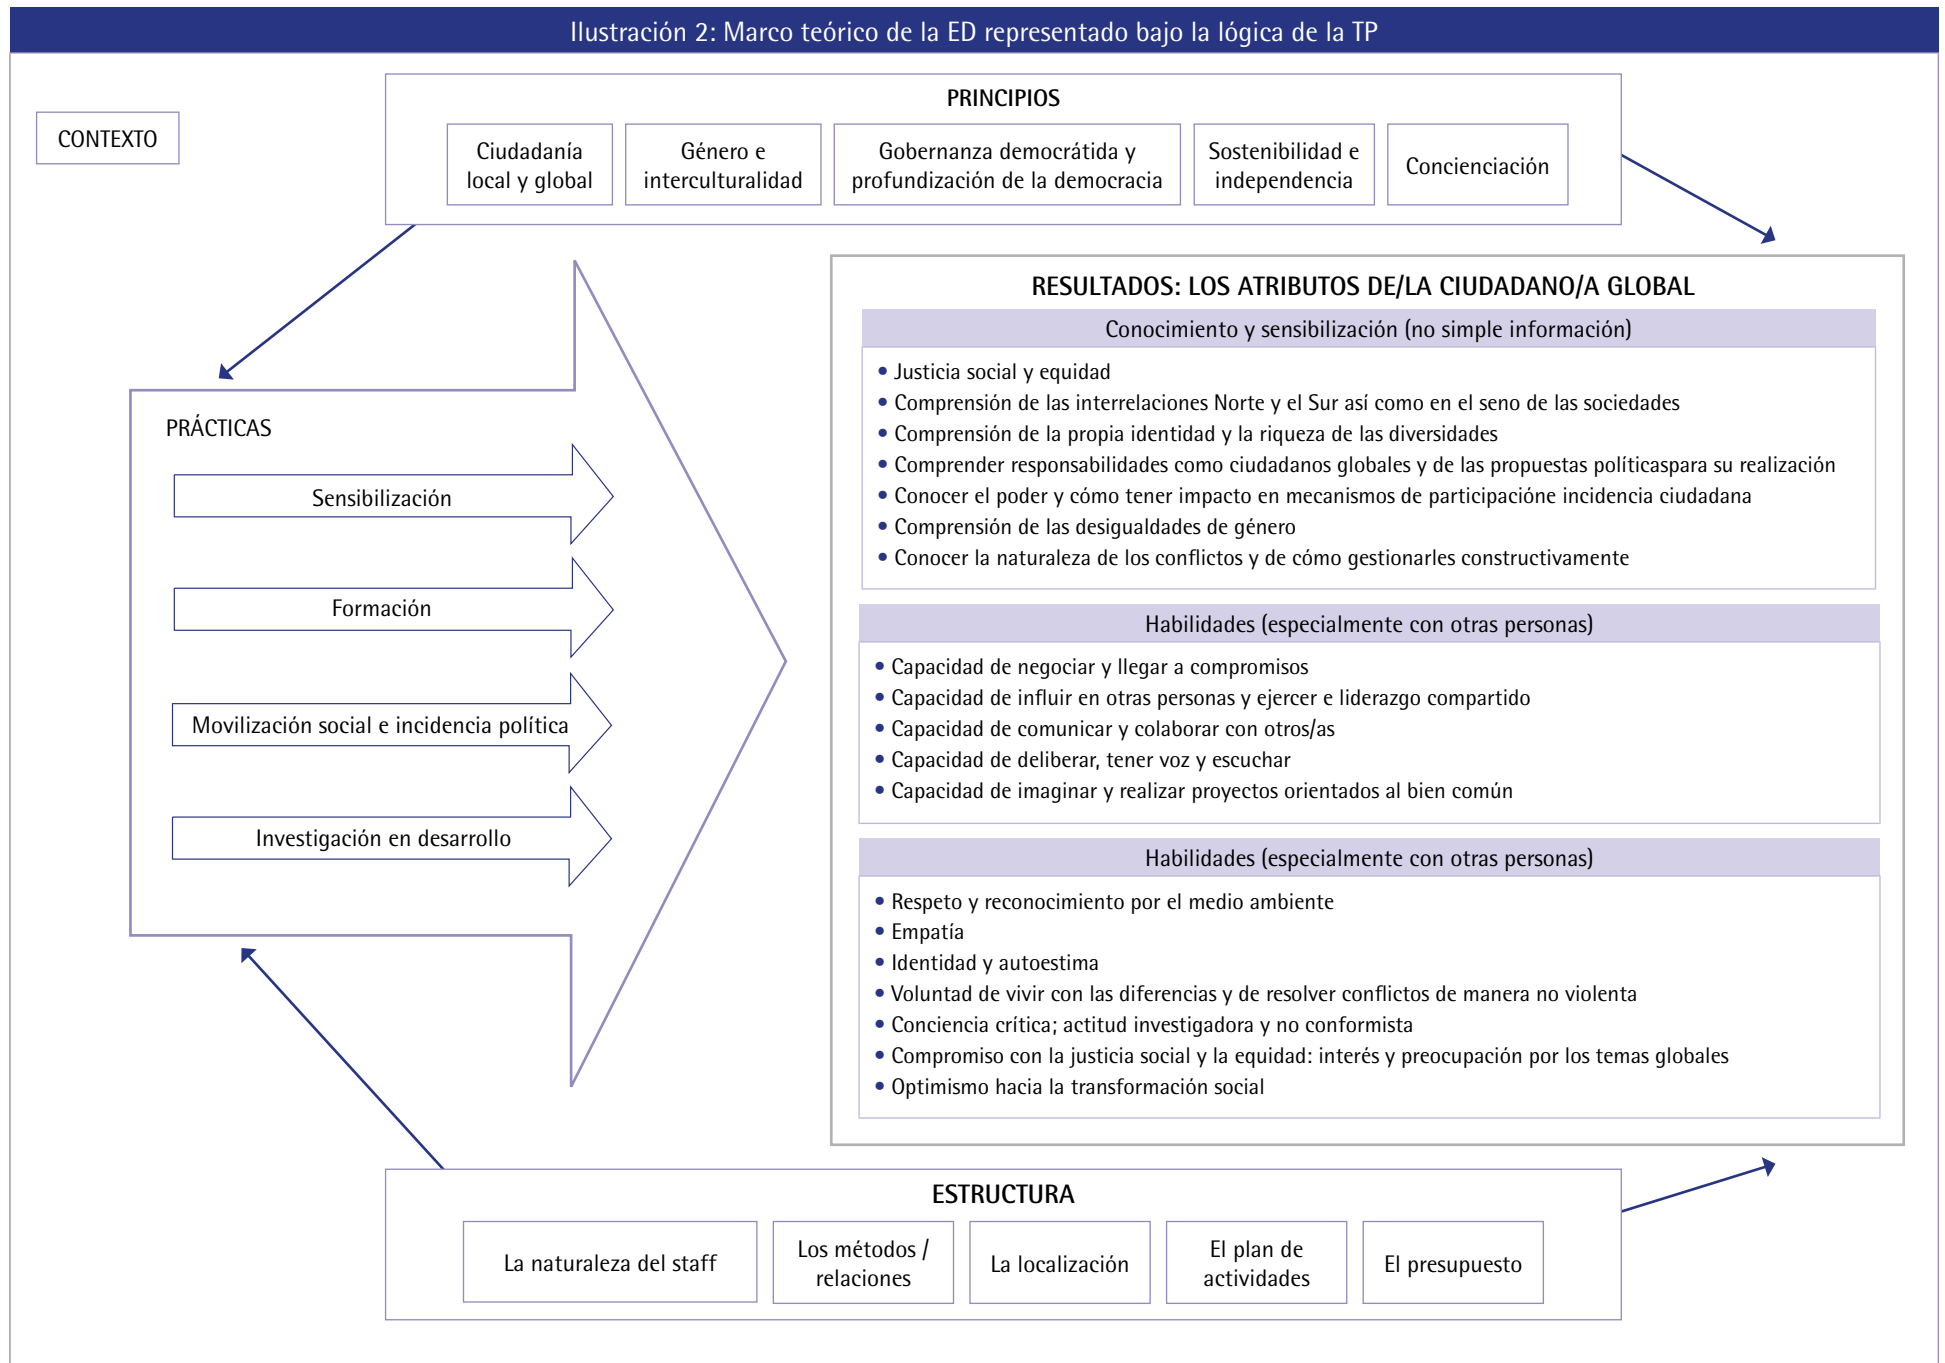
Ilustración 2: Marco teórico de la ED representado bajo la lógica de la TP

CONTEXTO

PRINCIPIOS

Ciudadanía local y global

Género e interculturalidad

Gobernanza democrátida y profundización de la democracia

Sostenibilidad e independencia

Concienciación

PRÁCTICAS

Sensibilización

Formación

Movilización social e incidencia política

Investigación en desarrollo

RESULTADOS: LOS ATRIBUTOS DE/LA CIUDADANO/A GLOBAL

Conocimiento y sensibilización (no simple información)

• Justicia social y equidad
• Comprensión de las interrelaciones Norte y el Sur así como en el seno de las sociedades
• Comprensión de la propia identidad y la riqueza de las diversidades
• Comprender responsabilidades como ciudadanos globales y de las propuestas políticaspara su realización
• Conocer el poder y cómo tener impacto en mecanismos de participacióne incidencia ciudadana
• Comprensión de las desigualdades de género
• Conocer la naturaleza de los conflictos y de cómo gestionarles constructivamente

Habilidades (especialmente con otras personas)

• Capacidad de negociar y llegar a compromisos
• Capacidad de influir en otras personas y ejercer e liderazgo compartido
• Capacidad de comunicar y colaborar con otros/as
• Capacidad de deliberar, tener voz y escuchar
• Capacidad de imaginar y realizar proyectos orientados al bien común

Habilidades (especialmente con otras personas)

• Respeto y reconocimiento por el medio ambiente
• Empatía
• Identidad y autoestima
• Voluntad de vivir con las diferencias y de resolver conflictos de manera no violenta
• Conciencia crítica; actitud investigadora y no conformista
• Compromiso con la justicia social y la equidad: interés y preocupación por los temas globales
• Optimismo hacia la transformación social

ESTRUCTURA

La naturaleza del staff

Los métodos / relaciones

La localización

El plan de actividades

El presupuesto